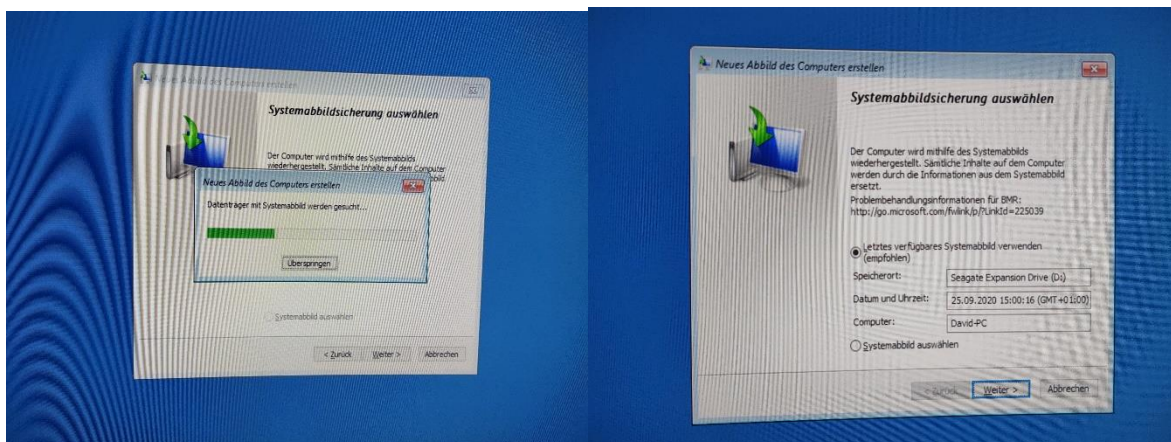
Neues Abbild des Computers erstellen

Systemabbildsicherung auswählen

Der Computer wird mithilfe des Systemabbilds wiederhergestellt. Sämtliche Inhalte auf dem Computer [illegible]

Neues Abbild des Computers erstellen

Datenträger mit Systemabbild werden gesucht...

Überspringen

Systemabbild auswählen

< Zurück Weiter > Abbrechen

Neues Abbild des Computers erstellen

Systemabbildsicherung auswählen

Der Computer wird mithilfe des Systemabbilds wiederhergestellt. Sämtliche Inhalte auf dem Computer werden durch die Informationen aus dem Systemabbild ersetzt.

Problembehandlungsinformationen für BMR:
http://go.microsoft.com/fwlink/p/?LinkId=225039

Letztes verfügbares Systemabbild verwenden (empfohlen)

| Speicherort: | Seagate Expansion Drive (D:) |
|---|---|
| Datum und Uhrzeit: | 25.09.2020 15:00:16 (GMT+01:00) |
| Computer: | David-PC |

Systemabbild auswählen

< Zurück Weiter > Abbrechen